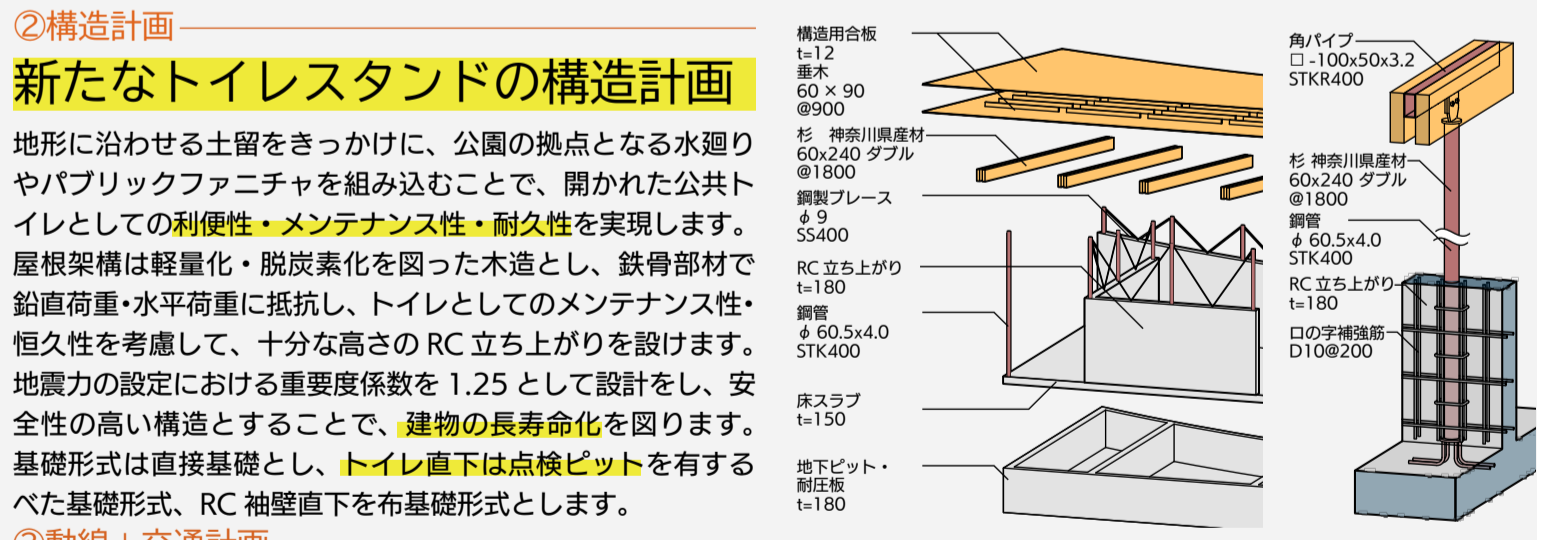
②構造計画

新たなトイレスタンドの構造計画

地形に沿わせる土留をきっかけに、公園の拠点となる水廻りやパブリックファニチャを組み込むことで、開かれた公共トイレとしての利便性・メンテナンス性・耐久性を実現します。屋根架構は軽量化・脱炭素化を図った木造とし、鉄骨部材で鉛直荷重･水平荷重に抵抗し、トイレとしてのメンテナンス性･恒久性を考慮して、十分な高さの RC 立ち上がりを設けます。地震力の設定における重要度係数を 1.25 として設計をし、安全性の高い構造とすることで、建物の長寿命化を図ります。基礎形式は直接基礎とし、トイレ直下は点検ピットを有するべた基礎形式、RC 袖壁直下を布基礎形式とします。

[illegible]

構造用合板
t=12
垂木
60 × 90
@900
杉 神奈川県産材
60x240 ダブル
@1800
鋼製ブレース
$\phi$ 9
SS400
RC 立ち上がり
t=180
鋼管
$\phi$ 60.5x4.0
STK400
床スラブ
t=150
地下ピット・
耐圧板
t=180

角パイプ
□ -100x50x3.2
STKR400
杉 神奈川県産材
60x240 ダブル
@1800
鋼管
$\phi$ 60.5x4.0
STK400
RC 立ち上がり
t=180
ロの字補強筋
D10@200